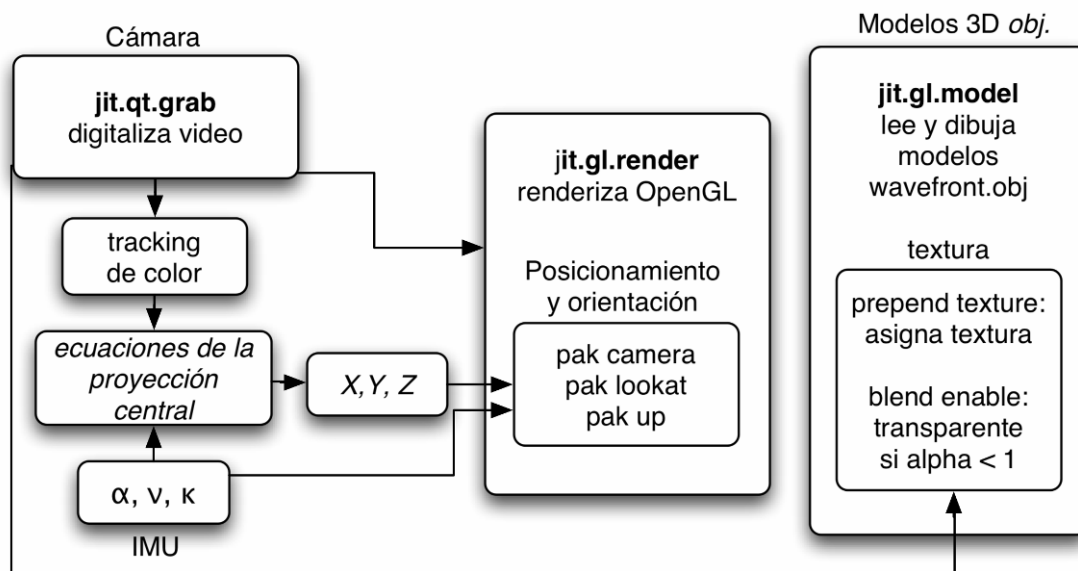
Cámara

**jit.qt.grab**
digitaliza video

tracking de color

*ecuaciones de la proyección central*

*X,Y, Z*

α, ν, κ

IMU

**jit.gl.render**
renderiza OpenGL

Posicionamiento y orientación

pak camera
pak lookat
pak up

Modelos 3D *obj.*

**jit.gl.model**
lee y dibuja modelos wavefront.obj

textura

prepend texture:
asigna textura

blend enable:
transparente
si alpha < 1